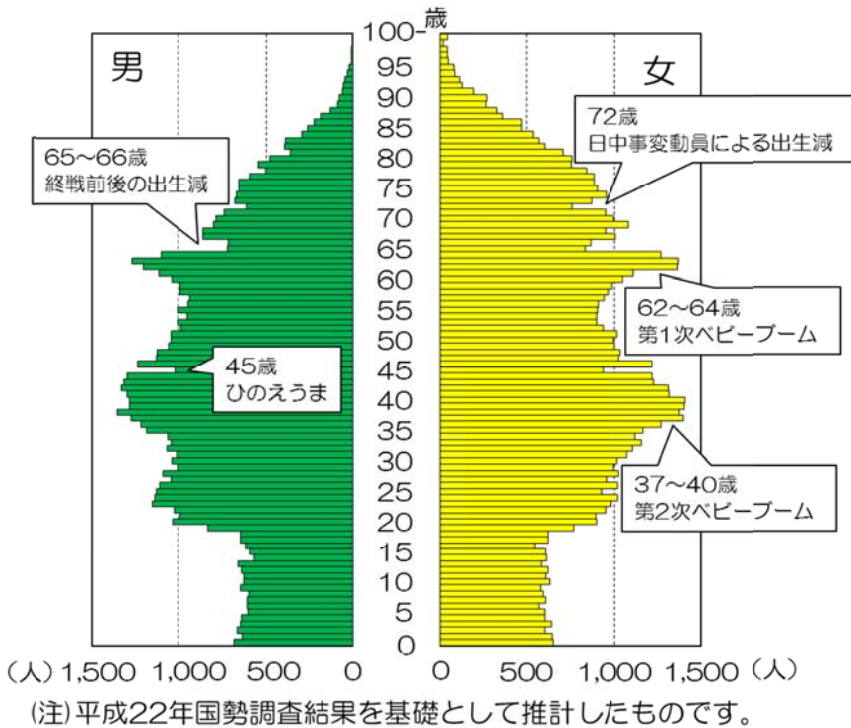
男

女

歳

100-
95
90
85
80
75
70
65
60
55
50
45
40
35
30
25
20
15
10
5
0

65～66歳
終戦前後の出生減

72歳
日中事変動員による出生減

62～64歳
第1次ベビーブーム

45歳
ひのえうま

37～40歳
第2次ベビーブーム

(人) 1,500 1,000 500 0

0 500 1,000 1,500 (人)

(注)平成22年国勢調査結果を基礎として推計したものです。